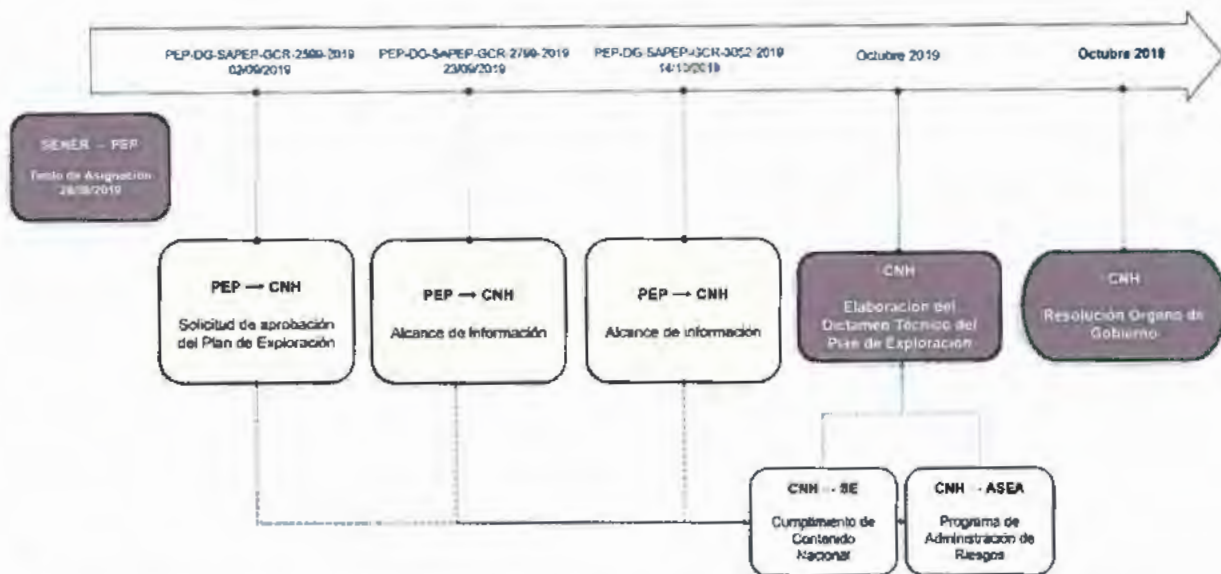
PEP-DG-SAPEP-GCR-2599-2019
02/09/2019

PEP-DG-SAPEP-GCR-2799-2019
23/09/2019

PEP-DG-SAPEP-GCR-3052-2019
14/10/2019

Octubre 2019

Octubre 2019

SENER – PEP

Título de Asignación
28/08/2019

PEP → CNH

Solicitud de aprobación del Plan de Exploración

PEP → CNH

Alcance de Información

PEP → CNH

Alcance de información

CNH

Elaboración del Dictamen Técnico del Plan de Exploración

CNH

Resolución Órgano de Gobierno

CNH – SE

Cumplimiento de Contenido Nacional

CNH – ASEA

Programa de Administración de Riesgos